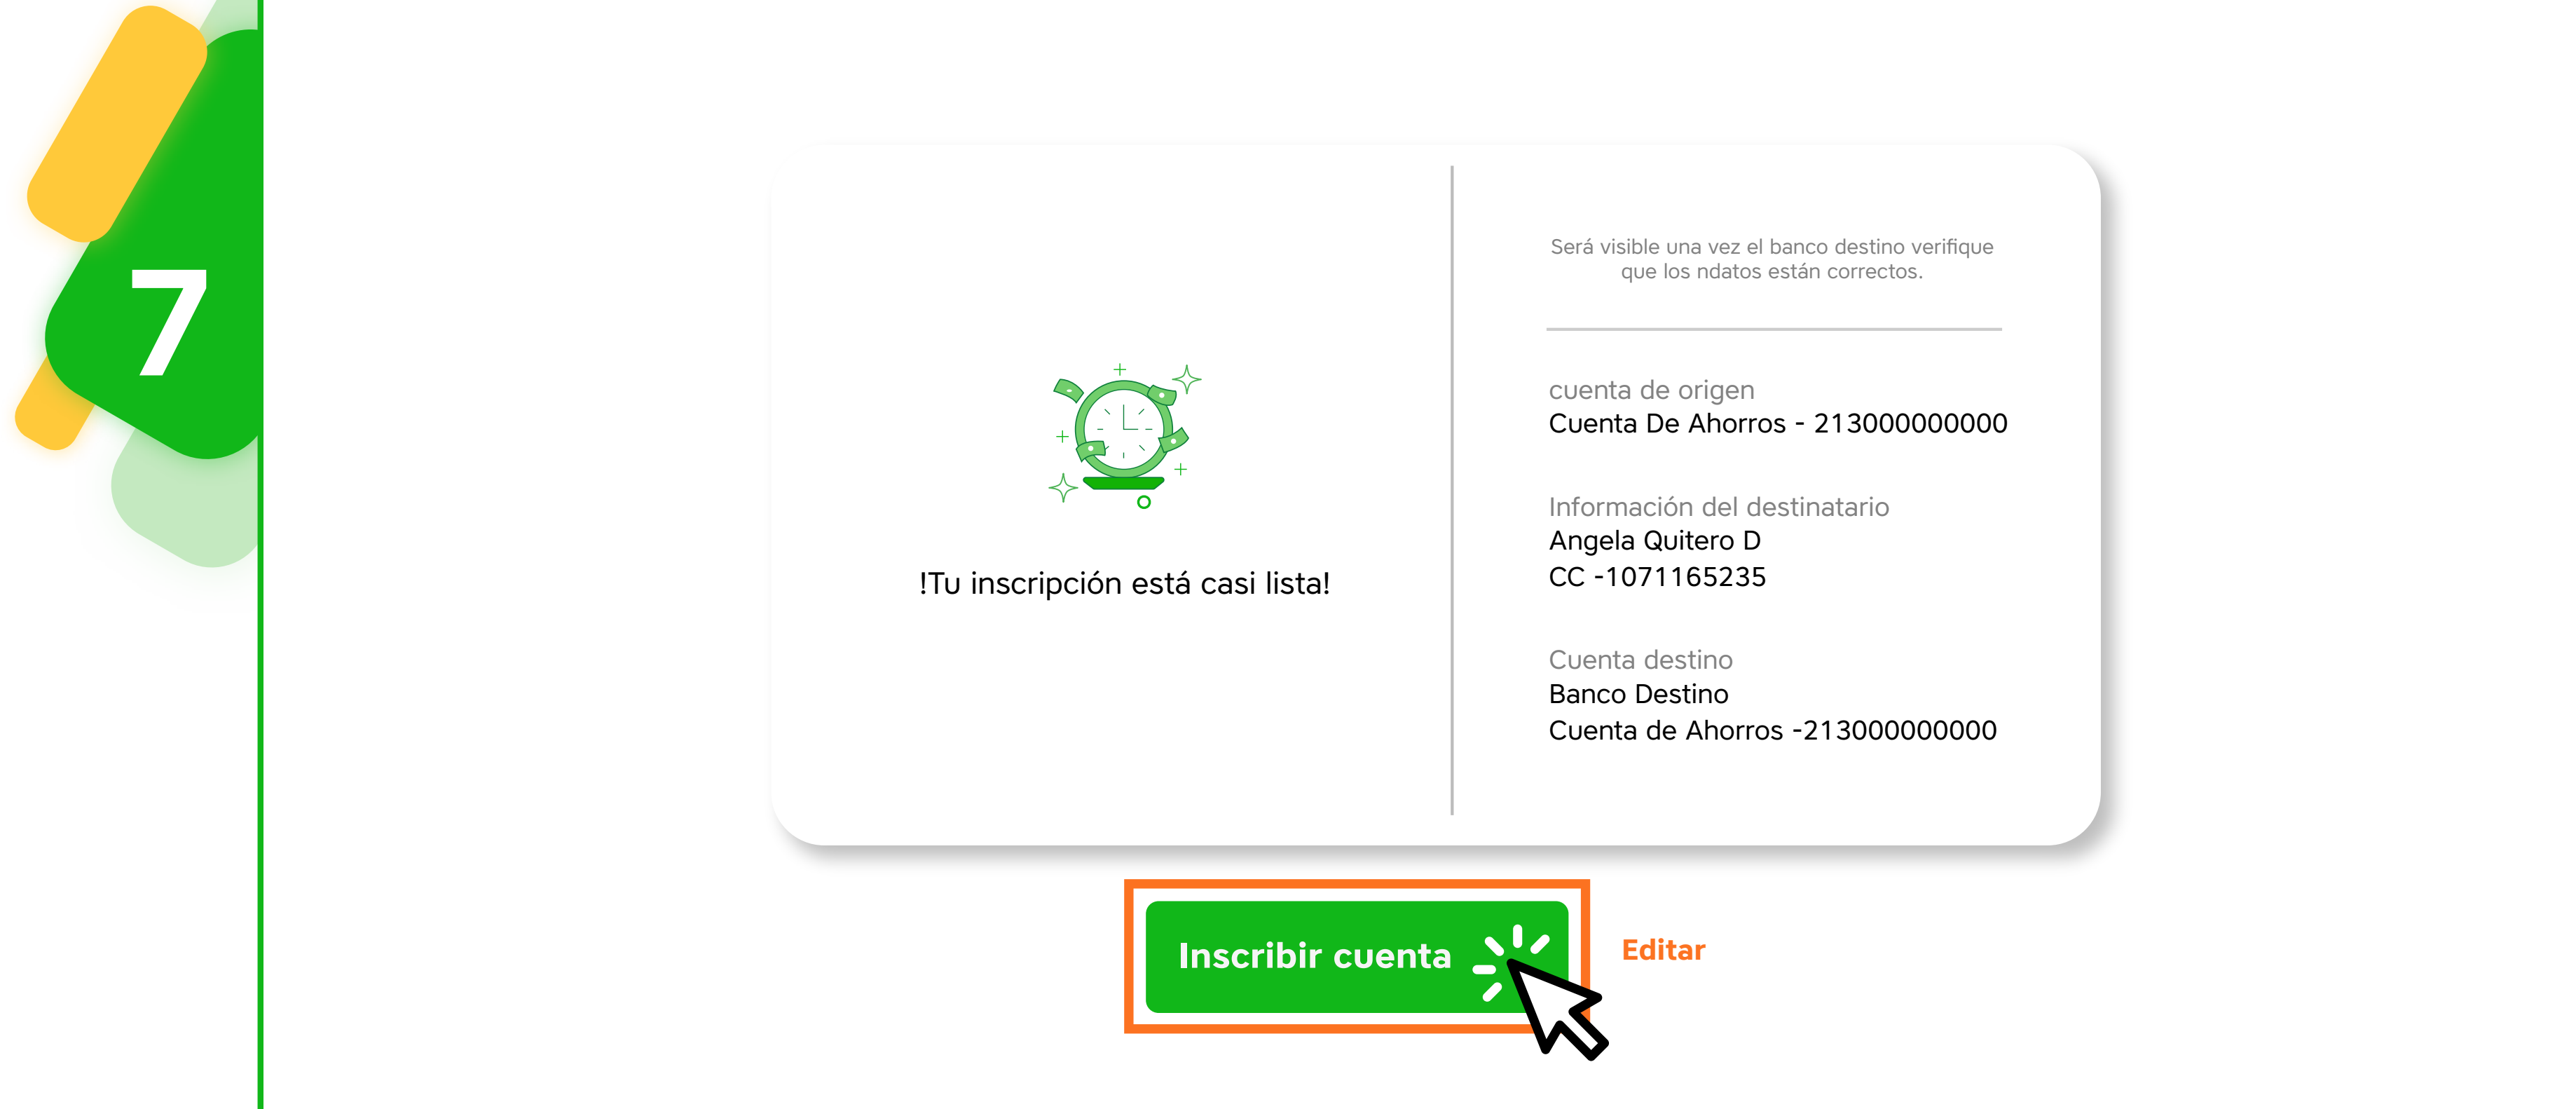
7

!Tu inscripción está casi lista!

Será visible una vez el banco destino verifique que los ndatos están correctos.

cuenta de origen
Cuenta De Ahorros - 213000000000

Información del destinatario
Angela Quitero D
CC -1071165235

Cuenta destino
Banco Destino
Cuenta de Ahorros -213000000000

Inscribir cuenta

Editar